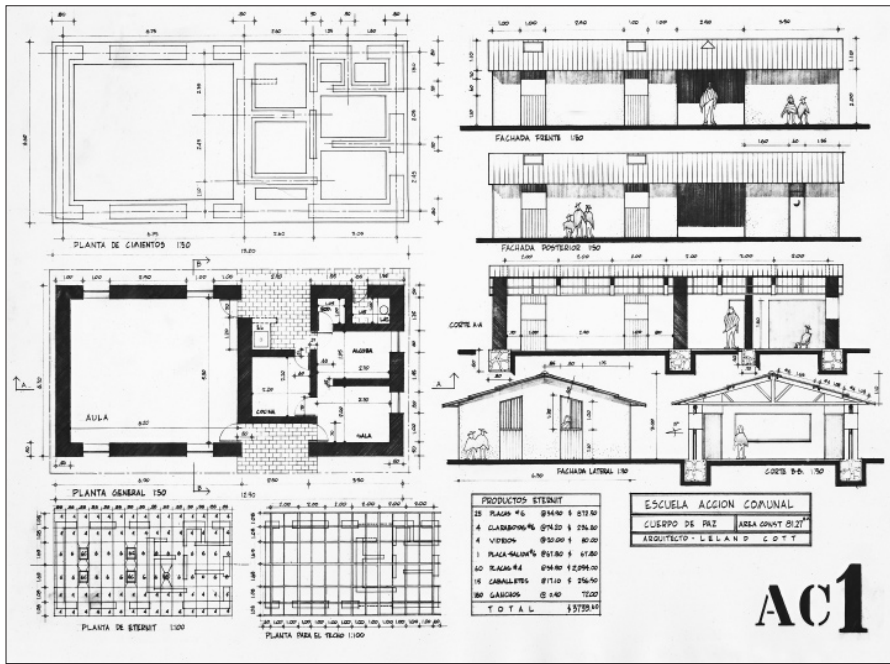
PLANTA DE CIMIENTOS 1:50

FACHADA FRENTE 1:50

FACHADA POSTERIOR 1:50

CORTE A-A

AULA

ALCOBA

COCINA

SALA

PLANTA GENERAL 1:50

FACHADA LATERAL 1:50

CORTE B-B 1:50

PLANTA DE ETERNIT 1:100

PLANTA PARA EL TECHO 1:100

| PRODUCTOS ETERNIT | | | |
|---|---|---|---|
| 25 | PLACAS #6 | @34.90 | \$ 872.50 |
| 4 | CLARABOYAS #6 | @74.20 | \$ 296.80 |
| 4 | VIDRIOS | @20.00 | \$ 80.00 |
| 1 | PLACA-SALIDA #6 | @67.80 | \$ 67.80 |
| 60 | PLACAS #4 | @34.90 | \$ 2,094.00 |
| 15 | CABALLETES | @17.10 | \$ 256.50 |
| 180 | GANCHOS | @ 0.40 | 72.00 |
| | TOTAL | | \$ 3739.60 |

ESCUELA ACCION COMUNAL

CUERPO DE PAZ | AREA CONST 81.27 M2

ARQUITECTO - LELAND COTT

AC1